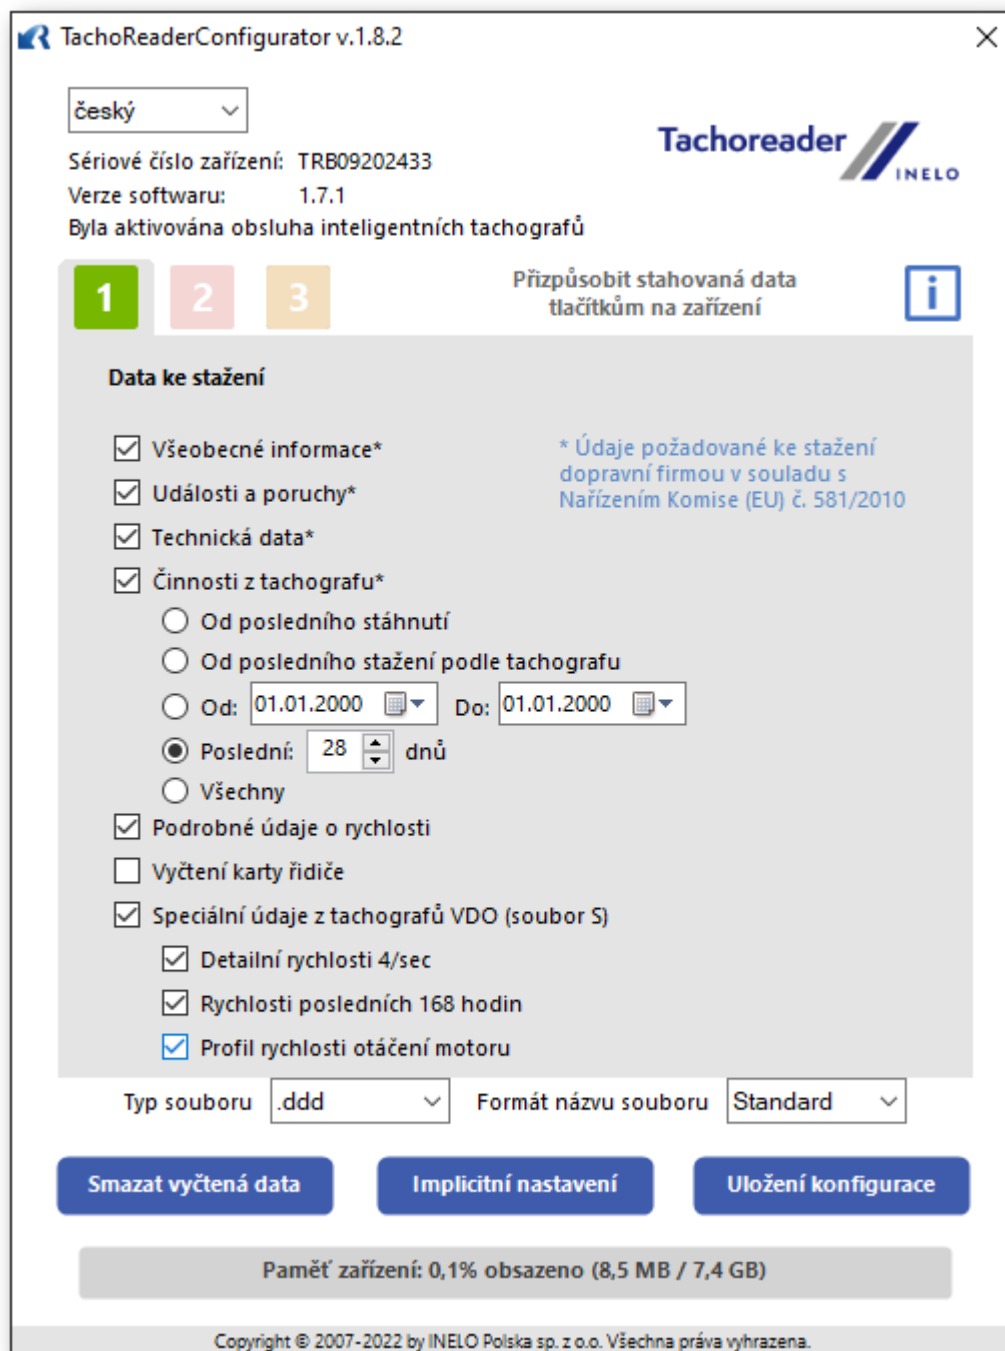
TachoReaderConfigurator v.1.8.2

český

Sériové číslo zařízení: TRB09202433
Verze softwaru: 1.7.1
Byla aktivována obsluha inteligentních tachografů

Tachoreader INELO

1 2 3

Přizpůsobit stahovaná data tlačítkům na zařízení

i

Data ke stažení

Všeobecné informace*
Události a poruchy*
Technická data*
Činnosti z tachografu*

* Údaje požadované ke stažení dopravní firmou v souladu s Nařízením Komise (EU) č. 581/2010

Od posledního stáhnutí
Od posledního stažení podle tachografu
Od: 01.01.2000 Do: 01.01.2000
Poslední: 28 dnů
Všechny
Podrobné údaje o rychlosti
Vyčtení karty řidiče
Speciální údaje z tachografů VDO (soubor S)
Detailní rychlosti 4/sec
Rychlosti posledních 168 hodin
Profil rychlosti otáčení motoru

Typ souboru .ddd Formát názvu souboru Standard

Smazat vyčtená data
Implicitní nastavení
Uložení konfigurace

Paměť zařízení: 0,1% obsazeno (8,5 MB / 7,4 GB)

Copyright © 2007-2022 by INELO Polska sp. z o.o. Všechna práva vyhrazena.